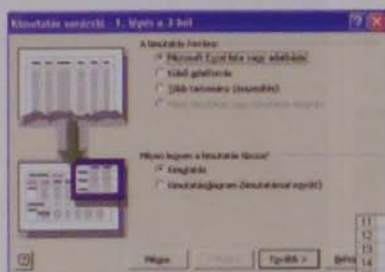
Kimutatás varázsló - 1. lépés a 3-ból

A kimutatás forrása:
Microsoft Excel lista vagy adatbázis
Külső adatforrás
Több tartomány (összesítés)
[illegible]

Milyen legyen a kimutatás típusa?
Kimutatás
Kimutatásdiagram (kimutatással együtt)

Mégse
Tovább >
Befe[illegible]

11
12
13
14